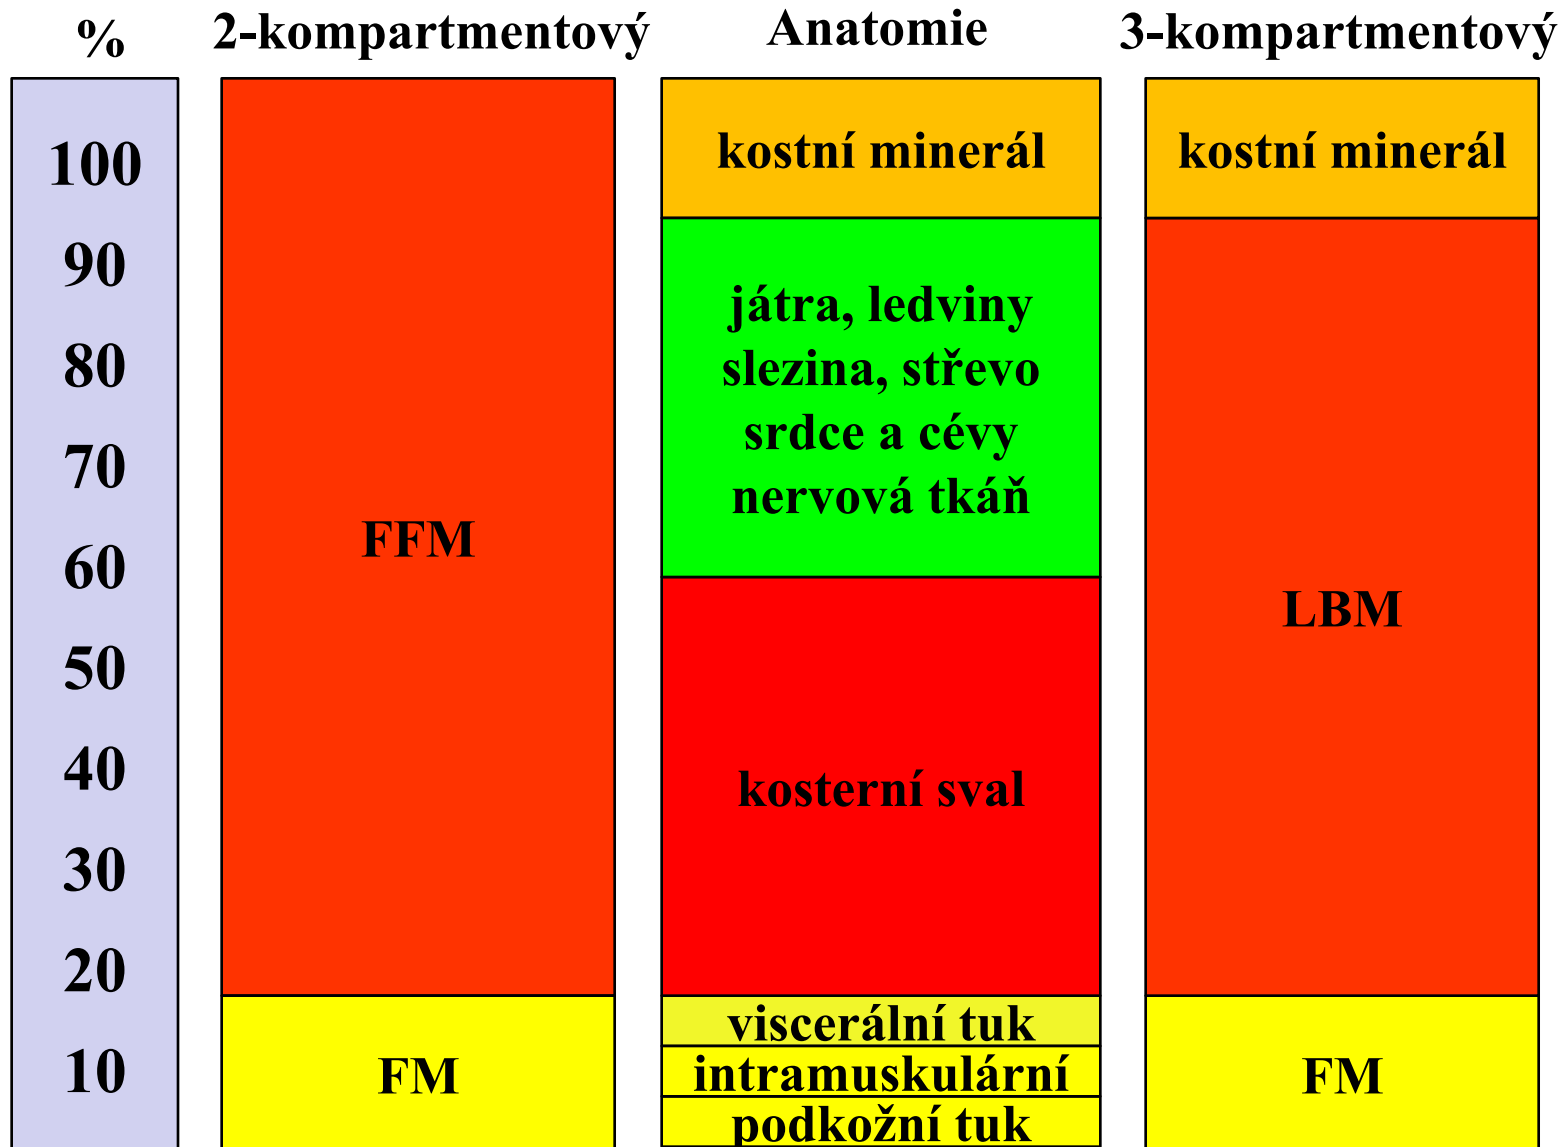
%

100
90
80
70
60
50
40
30
20
10

2-kompartmentový

FFM

FM

Anatomie

kostní minerál

játra, ledviny
slezina, střevo
srdce a cévy
nervová tkáň

kosterní sval

viscerální tuk
intramuskulární
podkožní tuk

3-kompartmentový

kostní minerál

LBM

FM